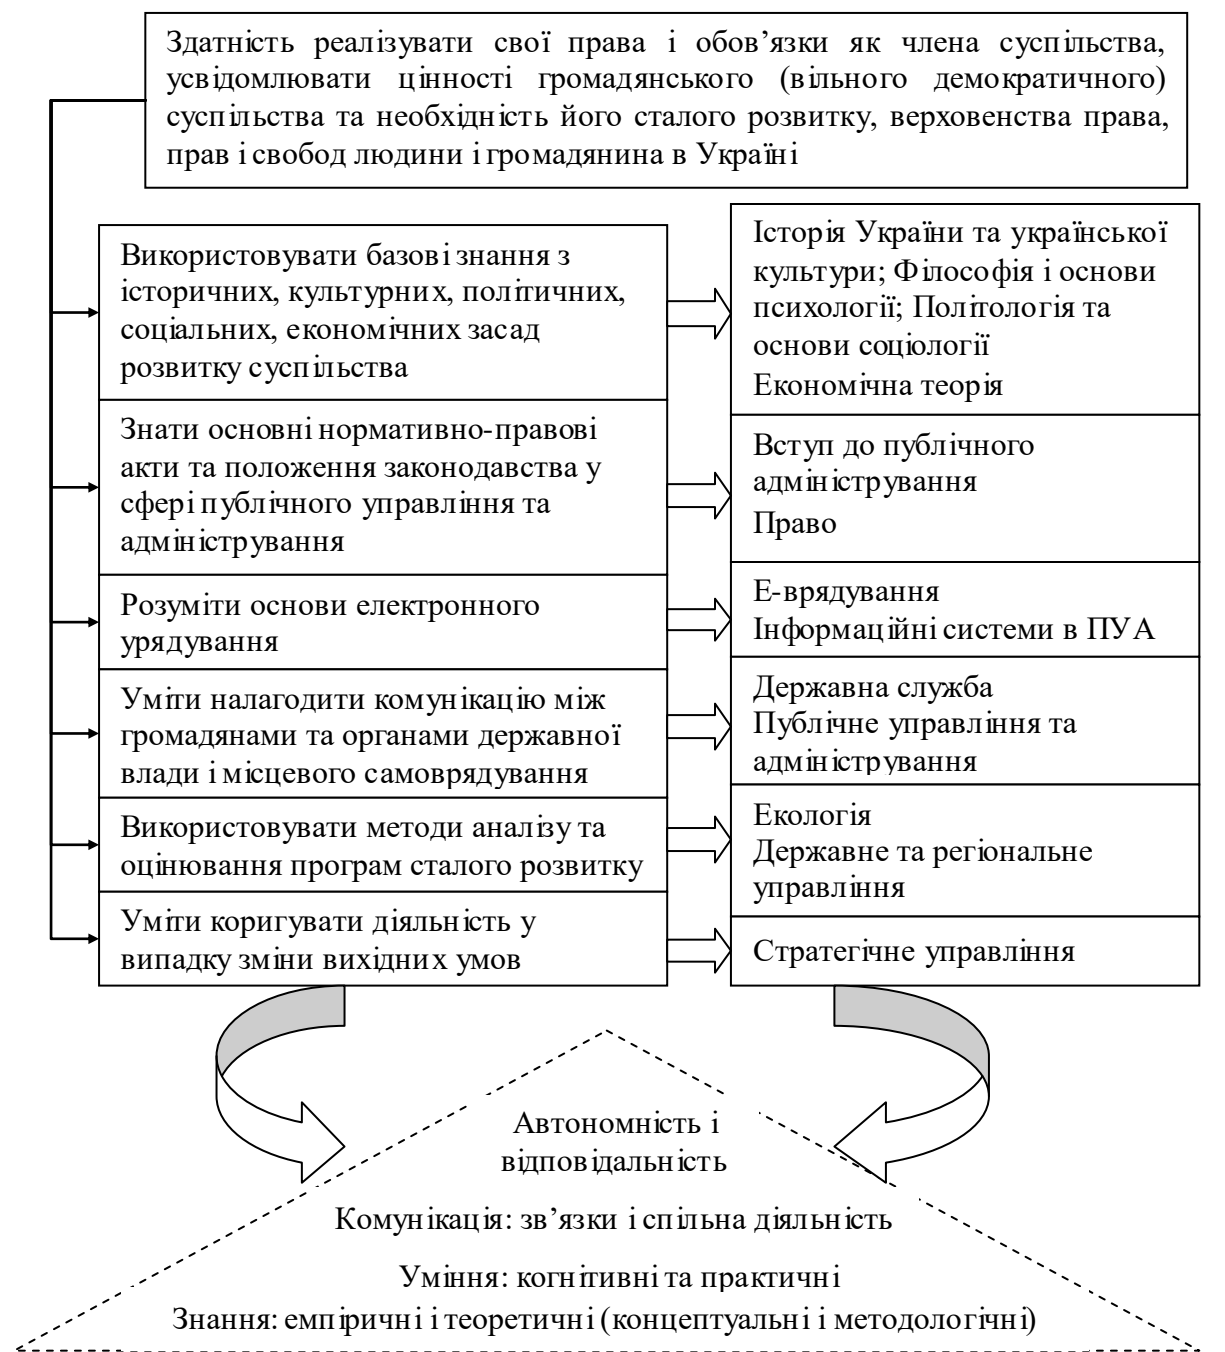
Здатність реалізувати свої права і обов'язки як члена суспільства, усвідомлювати цінності громадянського (вільного демократичного) суспільства та необхідність його сталого розвитку, верховенства права, прав і свобод людини і громадянина в Україні

Використовувати базові знання з історичних, культурних, політичних, соціальних, економічних засад розвитку суспільства

Історія України та української культури; Філософія і основи психології; Політологія та основи соціології
Економічна теорія

Знати основні нормативно-правові акти та положення законодавства у сфері публічного управління та адміністрування

Вступ до публічного адміністрування
Право

Розуміти основи електронного урядування

Е-врядування
Інформаційні системи в ПУА

Уміти налагодити комунікацію між громадянами та органами державної влади і місцевого самоврядування

Державна служба
Публічне управління та адміністрування

Використовувати методи аналізу та оцінювання програм сталого розвитку

Екологія
Державне та регіональне управління

Уміти коригувати діяльність у випадку зміни вихідних умов

Стратегічне управління

Автономність і відповідальність

Комунікація: зв'язки і спільна діяльність

Уміння: когнітивні та практичні

Знання: емпіричні і теоретичні (концептуальні і методологічні)